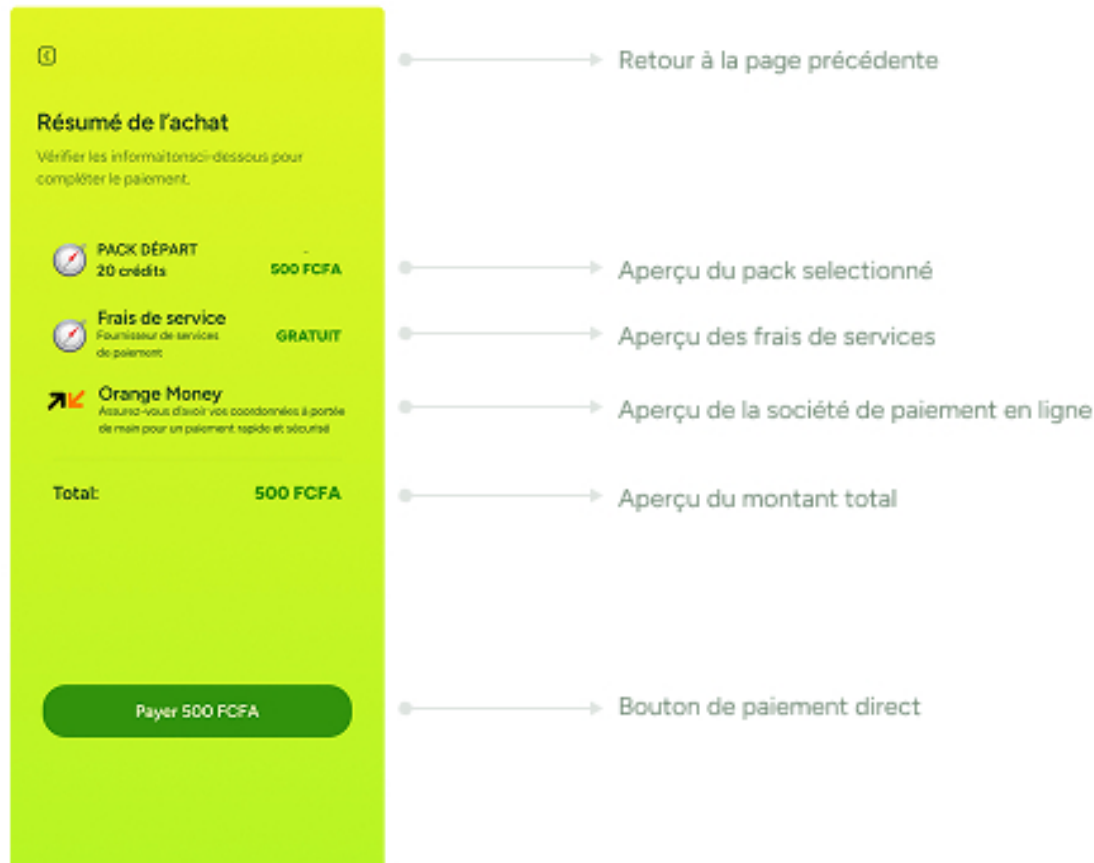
Retour à la page précédente

Résumé de l'achat

Vérifier les informaitonsci-dessous pour compléter le paiement.

PACK DÉPART
20 crédits
500 FCFA

Aperçu du pack selectionné

Frais de service
Fournisseur de services de paiement
GRATUIT

Aperçu des frais de services

Orange Money
Assurez-vous d'avoir vos coordonnées à portée de main pour un paiement rapide et sécurisé

Aperçu de la société de paiement en ligne

Total:
500 FCFA

Aperçu du montant total

Payer 500 FCFA

Bouton de paiement direct